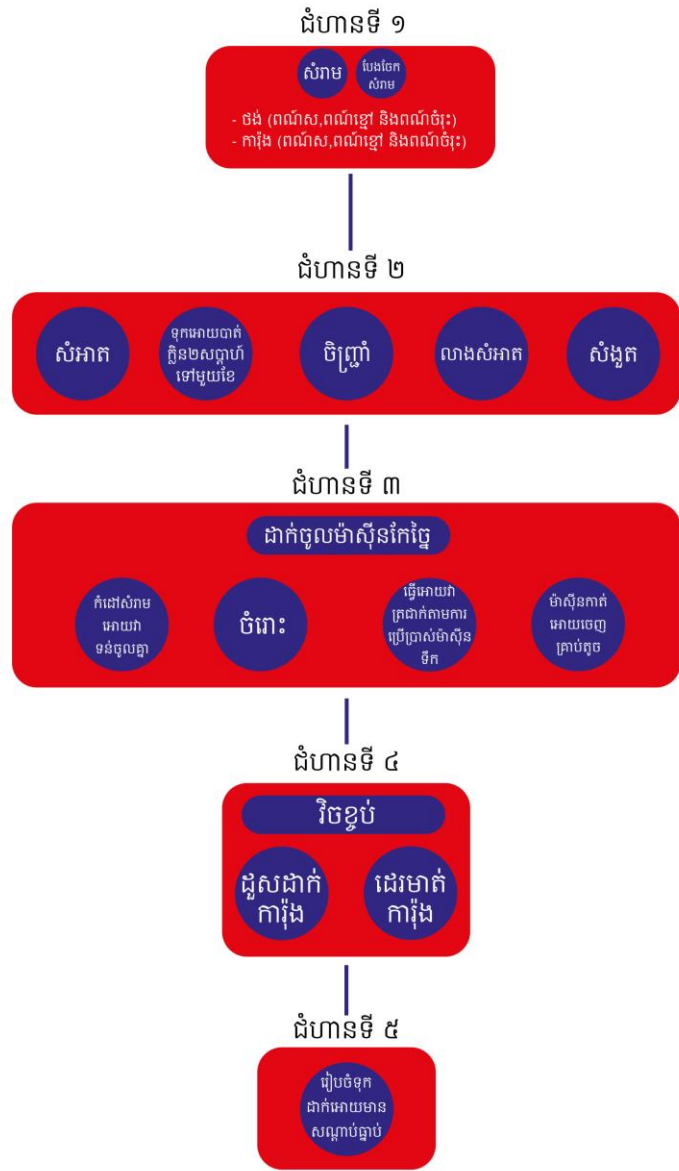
ជំហានទី ១

សំរាម

បែងចែកសំរាម

- ថង់ (ពណ៌ស,ពណ៌ខ្មៅ និងពណ៌ចំរុះ)
- ការ៉ុង (ពណ៌ស,ពណ៌ខ្មៅ និងពណ៌ចំរុះ)

ជំហានទី ២

សំអាត

ទុកអោយបាត់ក្លិន២សប្តាហ៍ទៅមួយខែ

ចិញ្ច្រាំ

លាងសំអាត

សំងួត

ជំហានទី ៣

ដាក់ចូលម៉ាស៊ីនកែច្នៃ

កំដៅសំរាមអោយវាទន់ចូលគ្នា

ចំរោះ

ធ្វើអោយវាត្រជាក់តាមការប្រើប្រាស់ម៉ាស៊ីនទឹក

ម៉ាស៊ីនកាត់អោយចេញគ្រាប់តូច

ជំហានទី ៤

វិចខ្ចប់

ជួសដាក់ការ៉ុង

ដេរមាត់ការ៉ុង

ជំហានទី ៥

រៀបចំទុកដាក់អោយមានសណ្តាប់ធ្នាប់